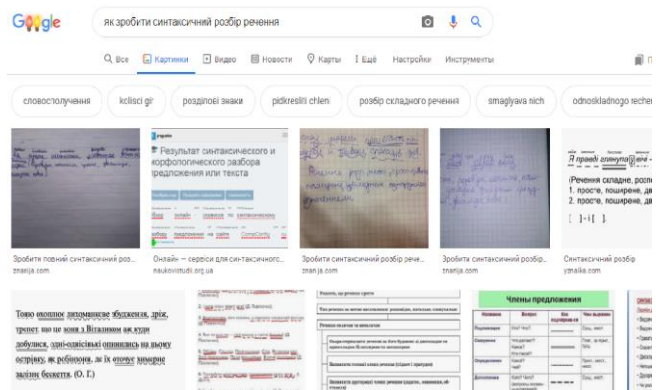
Google

як зробити синтаксичний розбір речення

Все Картинки Видео Новости Карты Ещё Настройки Инструменты

словосполучення kclisci gir розділові знаки pidkreslitti chleni розбір складного речення smaglyava nich odnoskladnogo rechen

Результат синтаксического и морфологического разбора предложения или текста

Я правді глянула в очі

(Речення складне, розп
1. просте, поширене, дв
2. просте, поширене, дв
[ ]-[ ].

Зробити повний синтаксичний роз...
znanija.com

Онлайн — сервіси для синтаксичного...
naukovistudii.org.ua

Зробити синтаксичний розбір рече...
znanija.com

Зробити синтаксичний розбір...
znanija.com

Синтаксичний роз
ymaiika.com

Тото охопило дитинакне збудження, дріж, тремтіє що не коня з Віталиком ка куди добулися, одні-одніські опинились на вьому острівку, як робінзони, де їх отоуче химерне залізне беккеття. (О. Г.)

Члены предложения